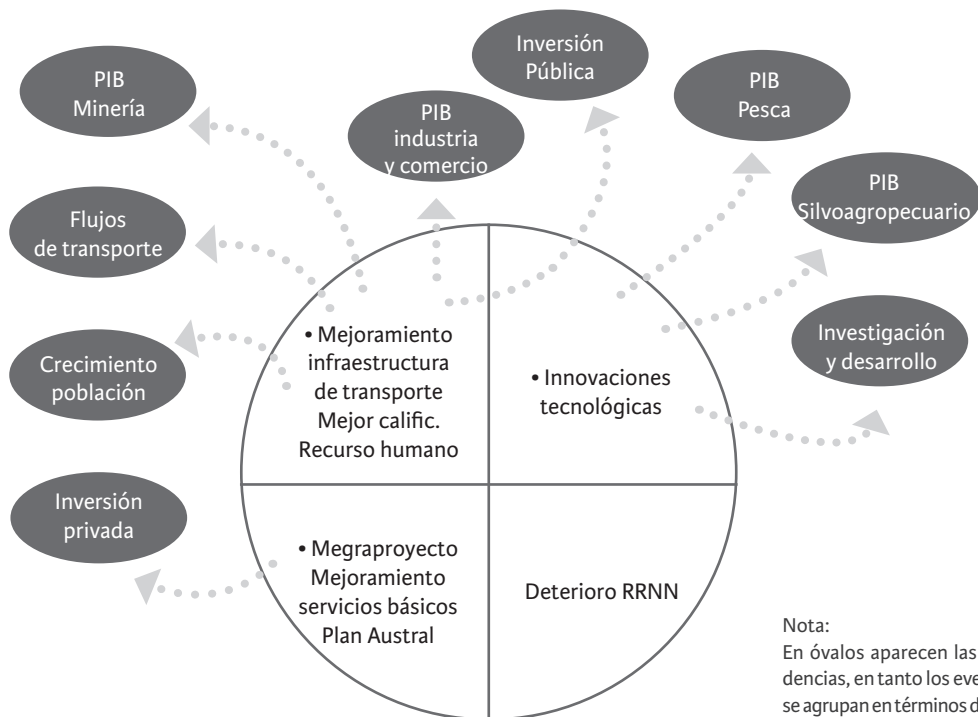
PIB Minería

Inversión Pública

PIB Pesca

PIB industria y comercio

PIB Silvoagropecuario

Flujos de transporte

Investigación y desarrollo

Crecimiento población

• Mejoramiento infraestructura de transporte Mejor calific. Recurso humano

• Innovaciones tecnológicas

Inversión privada

• Megraproyecto Mejoramiento servicios básicos Plan Austral

Deterioro RRNN

Nota:
En óvalos aparecen las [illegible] dencias, en tanto los eve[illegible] se agrupan en términos d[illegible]